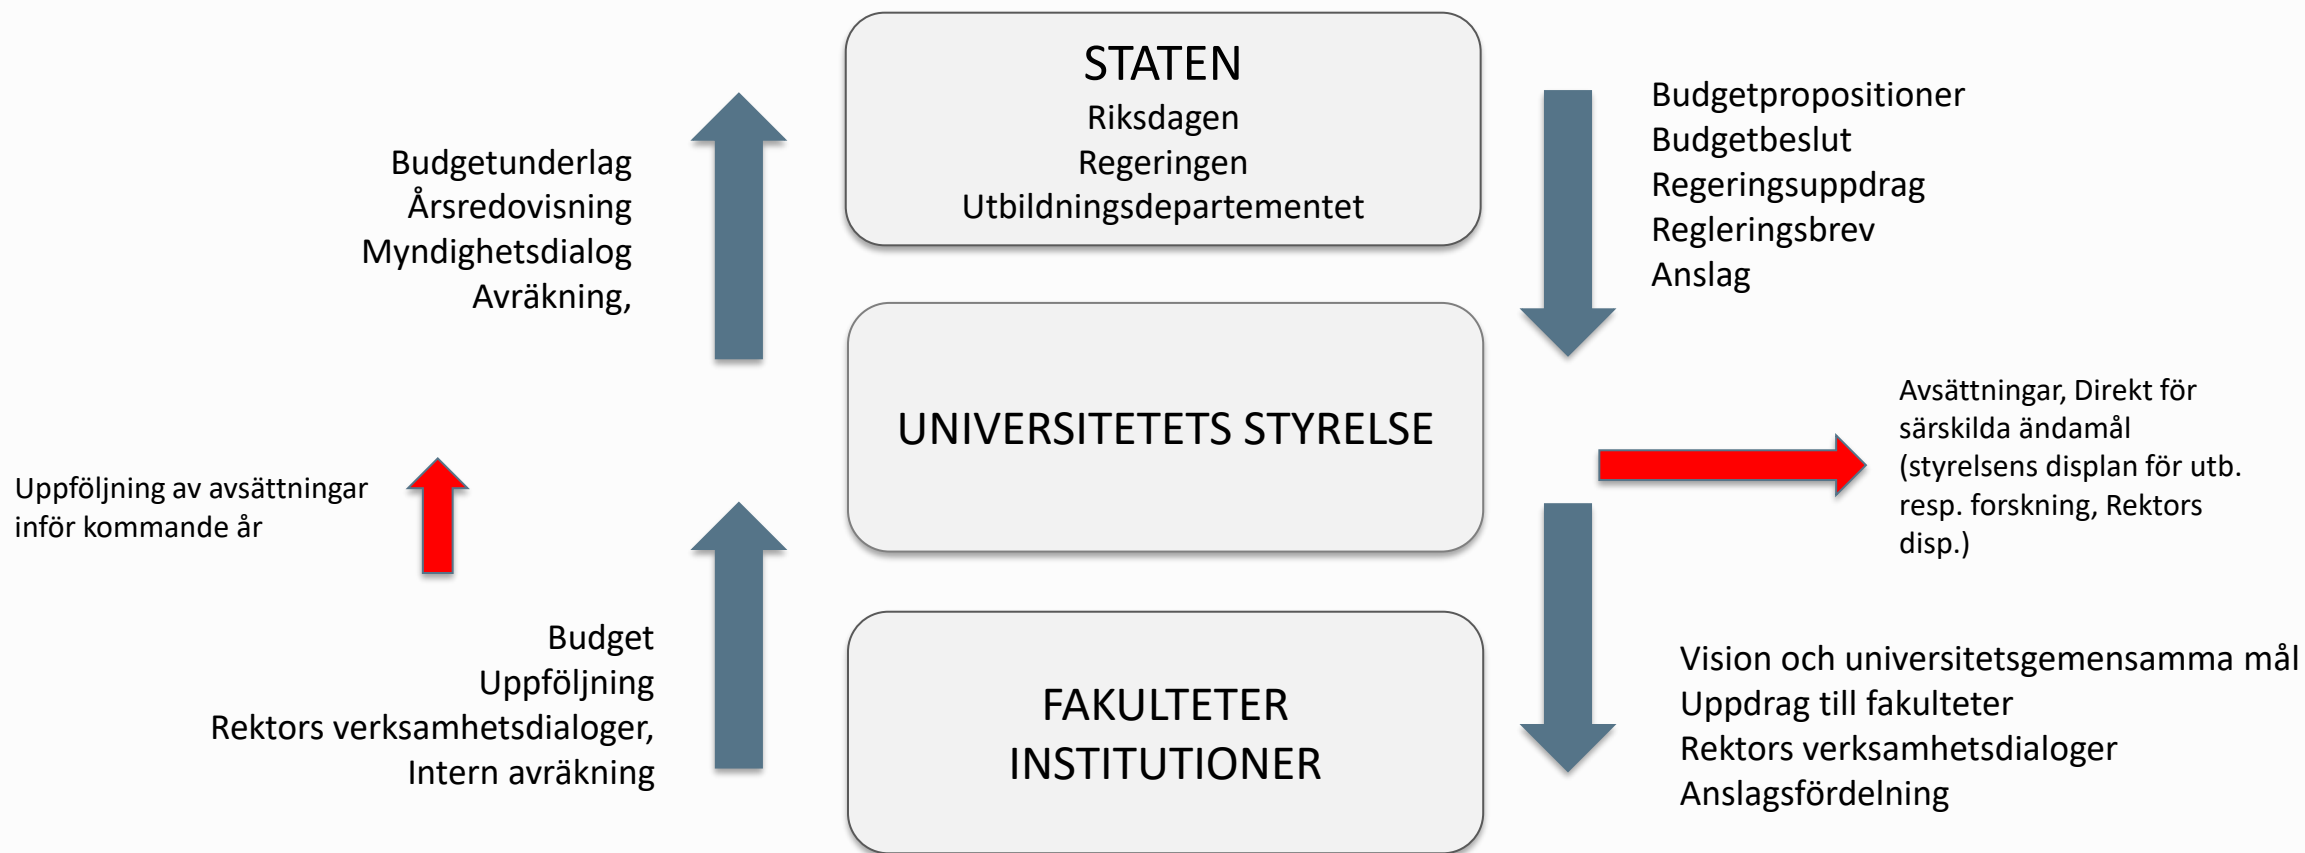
Budgetunderlag
Årsredovisning
Myndighetsdialog
Avräkning,

STATEN
Riksdagen
Regeringen
Utbildningsdepartementet

Budgetpropositioner
Budgetbeslut
Regeringsuppdrag
Regleringsbrev
Anslag

UNIVERSITETETS STYRELSE

Avsättningar, Direkt för särskilda ändamål (styrelsens displan för utb. resp. forskning, Rektors disp.)

Uppföljning av avsättningar inför kommande år

Budget
Uppföljning
Rektors verksamhetsdialoger,
Intern avräkning

FAKULTETER
INSTITUTIONER

Vision och universitetsgemensamma mål
Uppdrag till fakulteter
Rektors verksamhetsdialoger
Anslagsfördelning